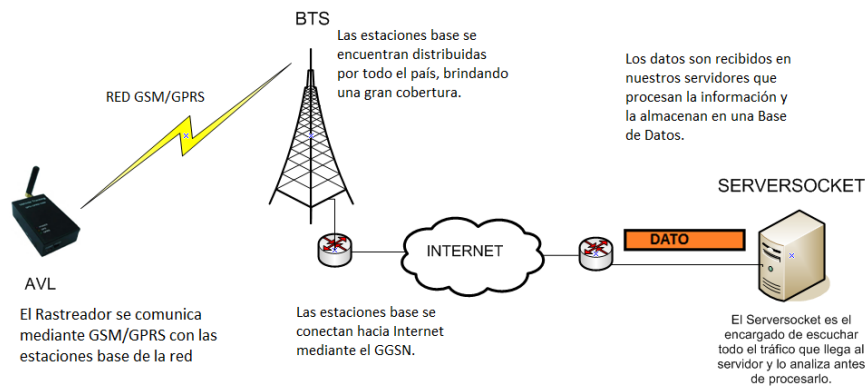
BTS

Las estaciones base se encuentran distribuidas por todo el país, brindando una gran cobertura.

RED GSM/GPRS

Los datos son recibidos en nuestros servidores que procesan la información y la almacenan en una Base de Datos.

SERVERSOCKET

INTERNET

DATO

AVL

El Rastreador se comunica mediante GSM/GPRS con las estaciones base de la red

Las estaciones base se conectan hacia Internet mediante el GGSN.

El Serversocket es el encargado de escuchar todo el tráfico que llega al servidor y lo analiza antes de procesarlo.